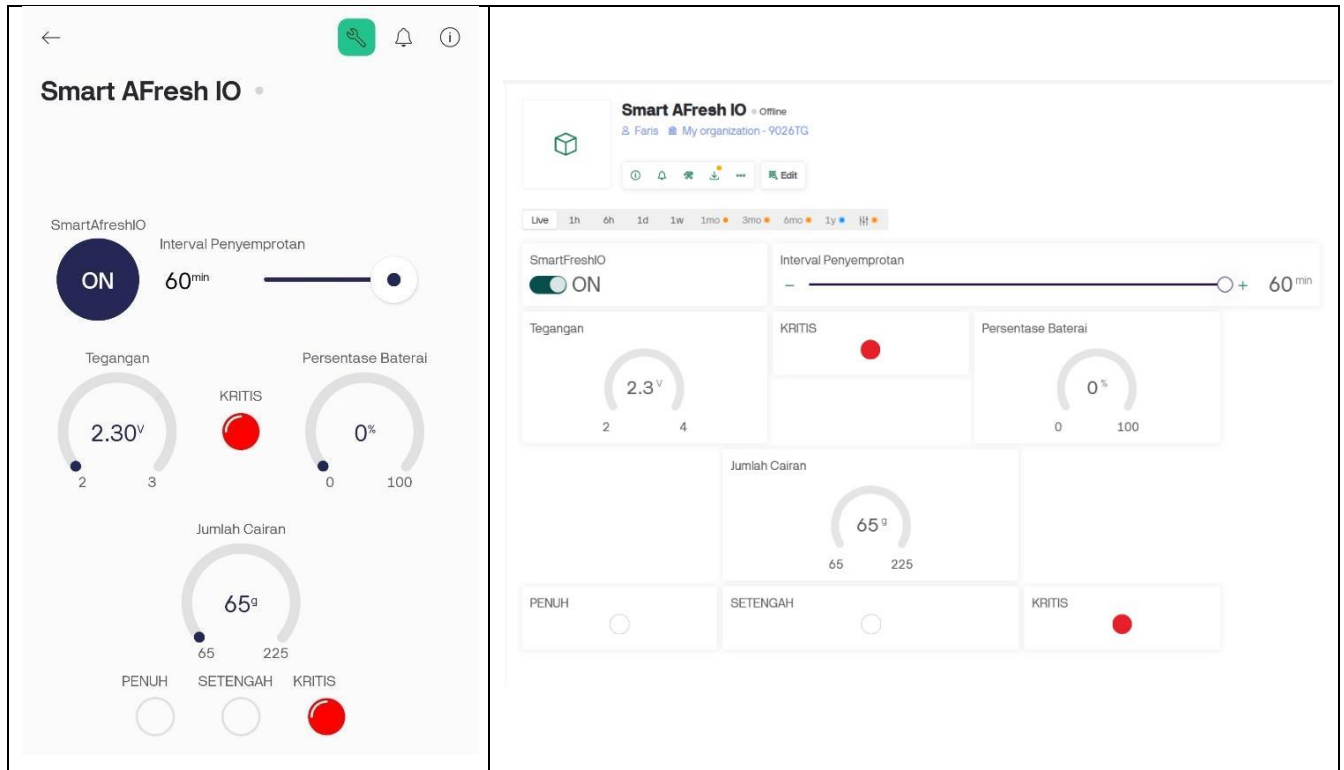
Smart AFresh IO

SmartAfreshIO

ON

Interval Penyemprotan

60$^{min}$

Tegangan

2.30$^{V}$

2 3

KRITIS

Persentase Baterai

0$^{\%}$

0 100

Jumlah Cairan

65$^{g}$

65 225

PENUH SETENGAH KRITIS

Smart AFresh IO • Offline

Faris My organization - 9026TG

Edit

Live 1h 6h 1d 1w 1mo 3mo 6mo 1y

SmartFreshIO

ON

Interval Penyemprotan

− + 60$^{min}$

Tegangan

2.3$^{V}$

2 4

KRITIS

Persentase Baterai

0$^{\%}$

0 100

Jumlah Cairan

65$^{g}$

65 225

PENUH

SETENGAH

KRITIS